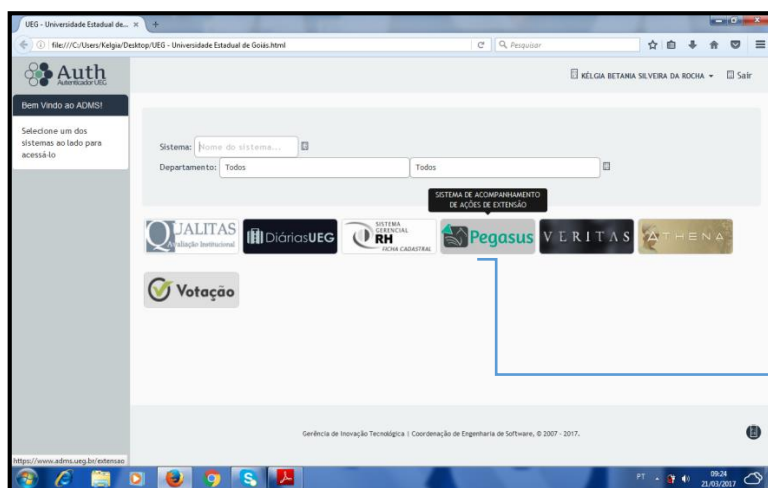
UEG - Universidade Estadual de... ×

file:///C:/Users/Kelgia/Desktop/UEG - Universidade Estadual de Goiás.html

Pesquisar

Auth
Autenticador UEG

KÉLGIA BETANIA SILVEIRA DA ROCHA ▾

Sair

Bem Vindo ao ADMS!

Selecione um dos sistemas ao lado para acessá-lo

Sistema: Nome do sistema...

Departamento: Todos

Todos

SISTEMA DE ACOMPANHAMENTO DE AÇÕES DE EXTENSÃO

QUALITAS
Avaliação Institucional

DiáriasUEG

SISTEMA GERENCIAL RH FICHA CADASTRAL

Pegasus

VERITAS

ATHENA

Votação

Gerência de Inovação Tecnológica | Coordenação de Engenharia de Software, © 2007 - 2017.

https://www.adms.ueg.br/extensao

PT

09:24
21/03/2017